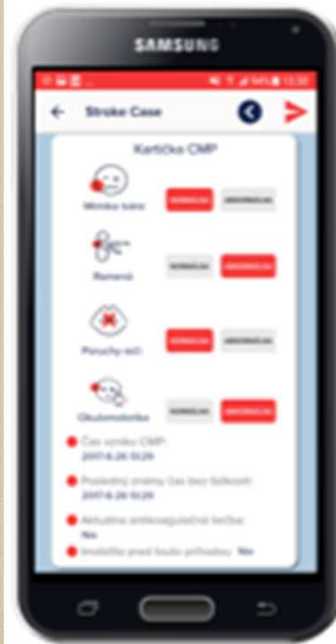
SAMSUNG

Stroke Case

Kartička CMP

Mimika tváre
NORMÁLNA
ABNORMÁLNA

Ramená
NORMÁLNA
ABNORMÁLNA

Poruchy reči
NORMÁLNA
ABNORMÁLNA

Okulomotorika
NORMÁLNA
ABNORMÁLNA

Čas vzniku CMP:
2017-6-26 13:20

Posledný známy čas bez ťažkostí:
2017-6-26 13:20

Aktuálna antikoagulačná liečba:
No

Imobilita pred touto príhodou: No